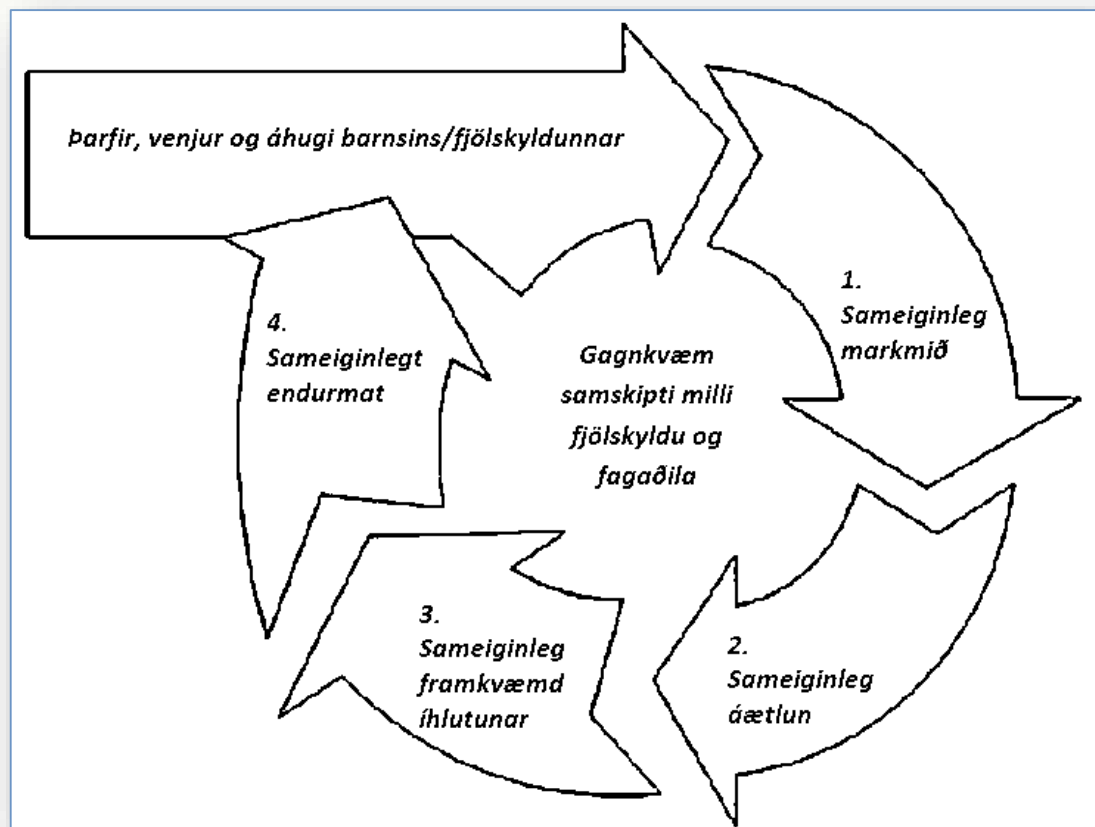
Þarfir, venjur og áhugi barnsins/fjölskyldunnar

1. Sameiginleg markmið

2. Sameiginleg áætlun

3. Sameiginleg framkvæmd íhlutunar

4. Sameiginlegt endurmat

Gagnkvæm samskipti milli fjölskyldu og fagaðila